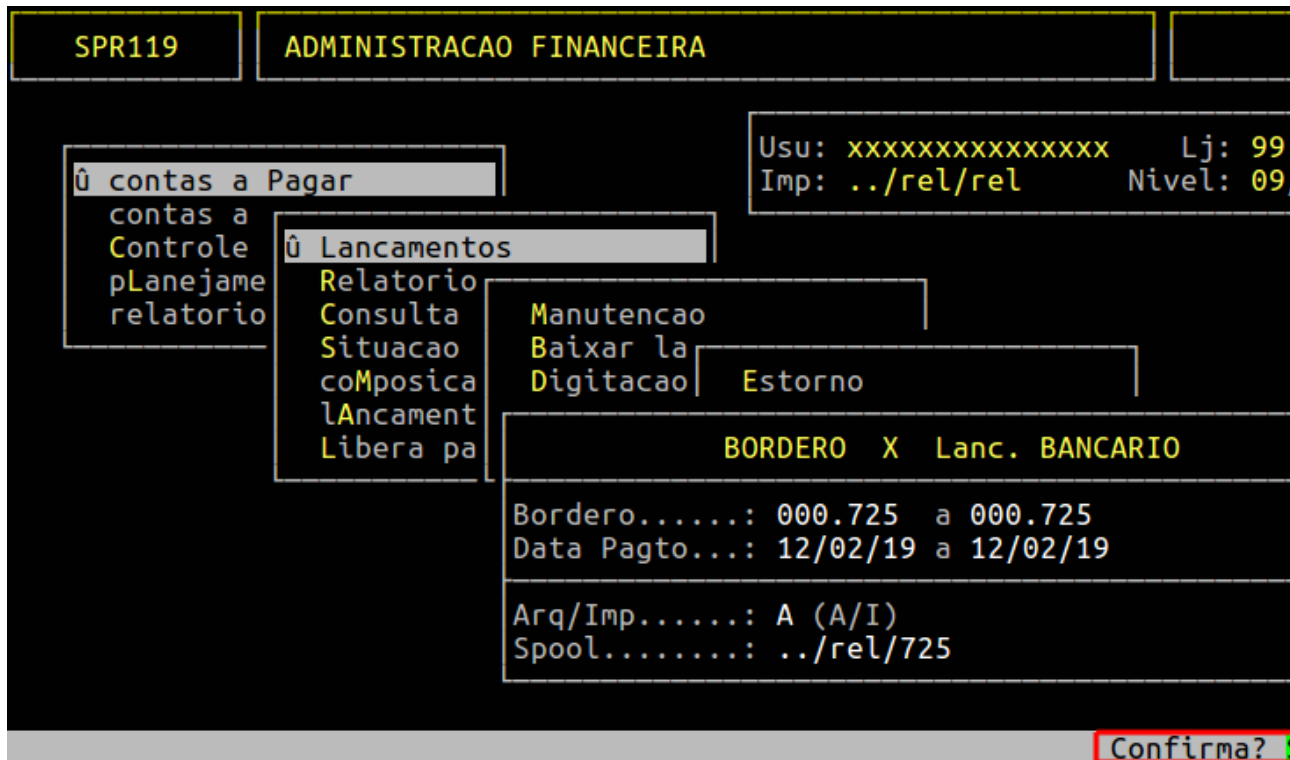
SPR119

ADMINISTRACAO FINANCEIRA

Usu: xxxxxxxxxxxxxxx Lj: 99
Imp: ../rel/rel Nivel: 09

û contas a Pagar
contas a
Controle
pLanejame
relatorio

û Lancamentos
Relatorio
Consulta
Situacao
coMposica
lAncament
Libera pa

Manutencao
Baixar la
Digitacao

Estorno

BORDERO X Lanc. BANCARIO

Bordero......: 000.725 a 000.725
Data Pagto...: 12/02/19 a 12/02/19

Arq/Imp......: A (A/I)
Spool........: ../rel/725

Confirma?